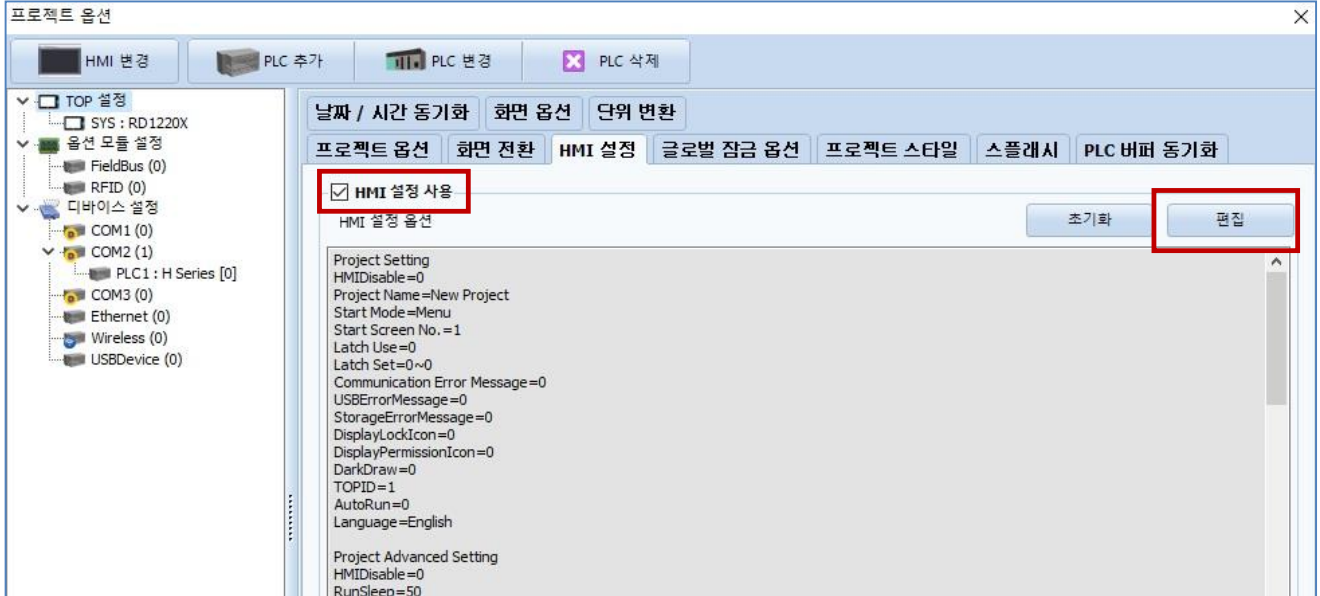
프로젝트 옵션

×

HMI 변경

PLC 추가

PLC 변경

PLC 삭제

TOP 설정
SYS : RD1220X
옵션 모듈 설정
FieldBus (0)
RFID (0)
디바이스 설정
COM1 (0)
COM2 (1)
PLC1 : H Series [0]
COM3 (0)
Ethernet (0)
Wireless (0)
USBDevice (0)

날짜 / 시간 동기화 | 화면 옵션 | 단위 변환

프로젝트 옵션 | 화면 전환 | HMI 설정 | 글로벌 잠금 옵션 | 프로젝트 스타일 | 스플래시 | PLC 버퍼 동기화

☑ HMI 설정 사용

HMI 설정 옵션

초기화

편집

Project Setting
HMIDisable=0
Project Name=New Project
Start Mode=Menu
Start Screen No.=1
Latch Use=0
Latch Set=0~0
Communication Error Message=0
USBErrorMessage=0
StorageErrorMessage=0
DisplayLockIcon=0
DisplayPermissionIcon=0
DarkDraw=0
TOPID=1
AutoRun=0
Language=English

Project Advanced Setting
HMIDisable=0
RunSleep=50